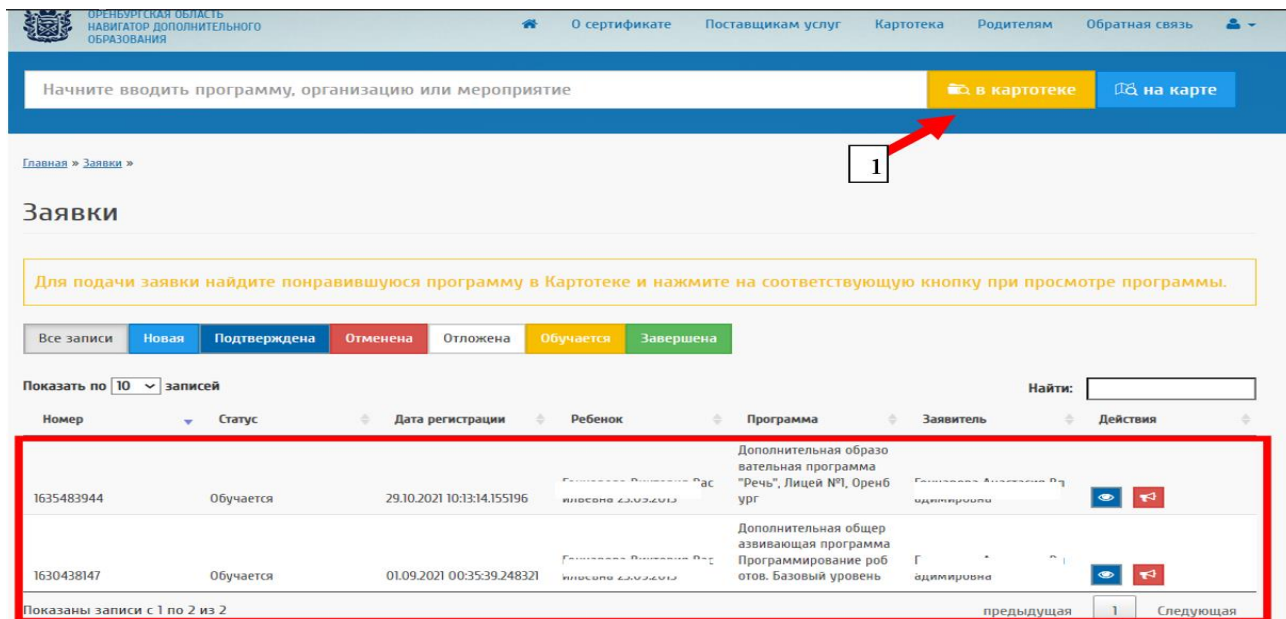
ОРЕНБУРГСКАЯ ОБЛАСТЬ НАВИГАТОР ДОПОЛНИТЕЛЬНОГО ОБРАЗОВАНИЯ

О сертификате Поставщикам услуг Картотека Родителям Обратная связь

Начните вводить программу, организацию или мероприятие

в картотеке

на карте

1

Главная » Заявки »

Заявки

Для подачи заявки найдите понравившуюся программу в Картотеке и нажмите на соответствующую кнопку при просмотре программы.

Все записи Новая Подтверждена Отменена Отложена Обучается Завершена

Показать по 10 записей

Найти:

| Номер | Статус | Дата регистрации | Ребенок | Программа | Заявитель | Действия |
|---|---|---|---|---|---|---|
| 1635483944 | Обучается | 29.10.2021 10:13:14.155196 | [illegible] | Дополнительная образовательная программа "Речь", Лицей №1, Оренбург | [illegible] | |
| 1630438147 | Обучается | 01.09.2021 00:35:39.248321 | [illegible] | Дополнительная общеразвивающая программа Программирование роботов. Базовый уровень | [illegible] | |

Показаны записи с 1 по 2 из 2

предыдущая 1 Следующая